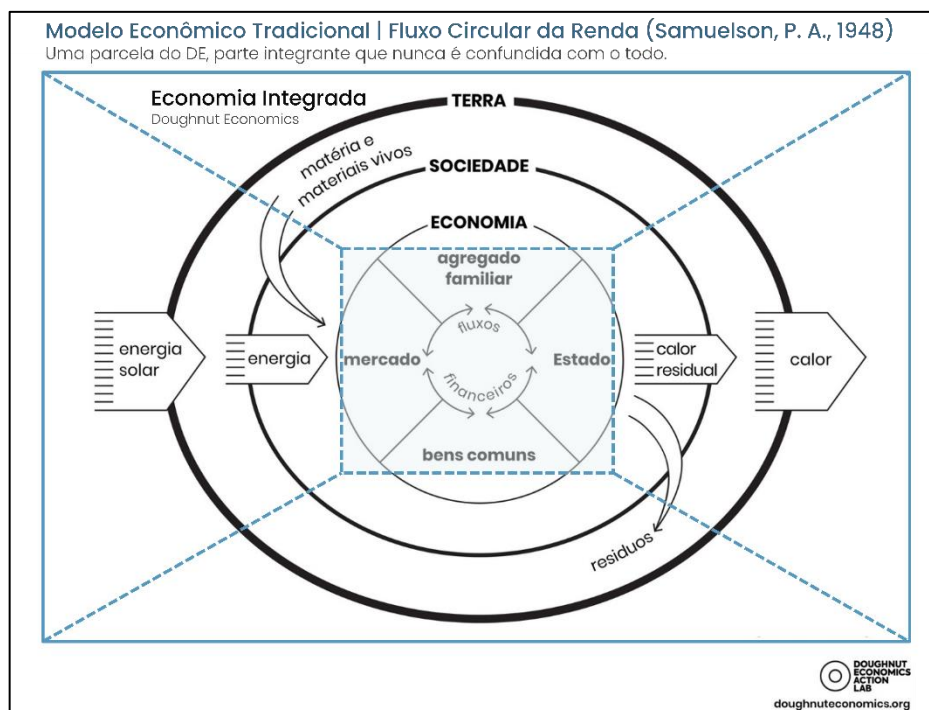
Modelo Econômico Tradicional | Fluxo Circular da Renda (Samuelson, P. A., 1948)
Uma parcela do DE, parte integrante que nunca é confundida com o todo.

Economia Integrada
Doughnut Economics

TERRA

matéria e materiais vivos

SOCIEDADE

ECONOMIA

agregado familiar

energia solar

energia

mercado

fluxos

financeiros

Estado

calor residual

calor

bens comuns

resíduos

DOUGHNUT ECONOMICS ACTION LAB
doughnuteconomics.org